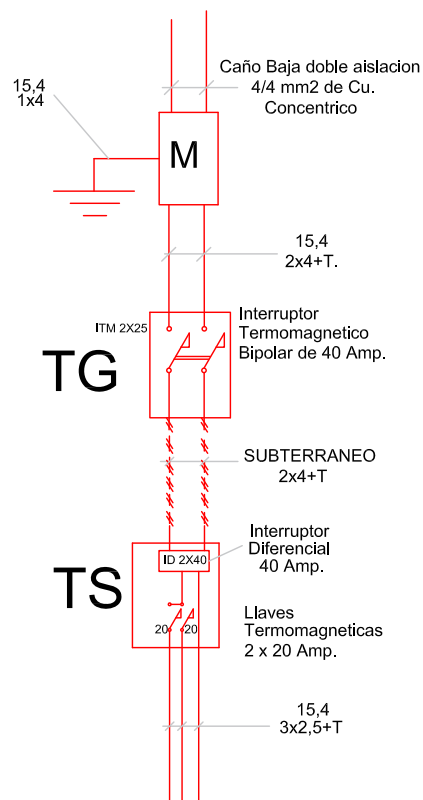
Caño Baja doble aislacion
4/4 mm2 de Cu.
Concentrico

15,4
1x4

M

15,4
2x4+T.

ITM 2X25

Interruptor
Termomagnetico
Bipolar de 40 Amp.

TG

SUBTERRANEO
2x4+T

Interruptor
Diferencial
40 Amp.

ID 2X40

TS

Llaves
Termomagneticas
2 x 20 Amp.

20 20

15,4
3x2,5+T